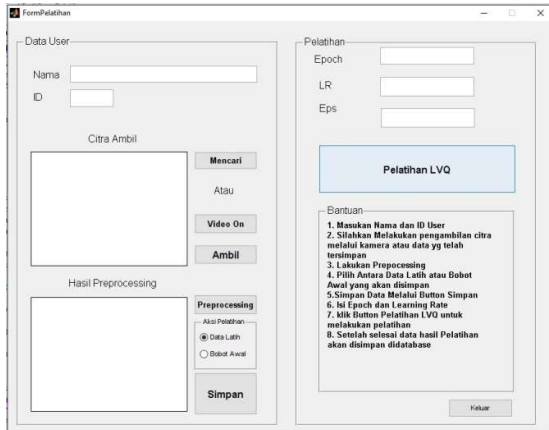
FormPelatihan

Data User

Nama

ID

Citra Ambil

Mencari

Atau

Video On

Ambil

Hasil Preprocessing

Preprocessing

Aksi Pelatihan

Data Latih

Bobot Awal

Simpan

Pelatihan

Epoch

LR

Eps

Pelatihan LVQ

Bantuan

1. Masukan Nama dan ID User
2. Silahkan Melakukan pengambilan citra melalui kamera atau data yg telah tersimpan
3. Lakukan Prepocessing
4. Pilih Antara Data Latih atau Bobot Awal yang akan disimpan
5.Simpan Data Melalui Button Simpan
6. Isi Epoch dan Learning Rate
7. klik Button Pelatihan LVQ untuk melakukan pelatihan
8. Setelah selesai data hasil Pelatihan akan disimpan didatabase

Keluar